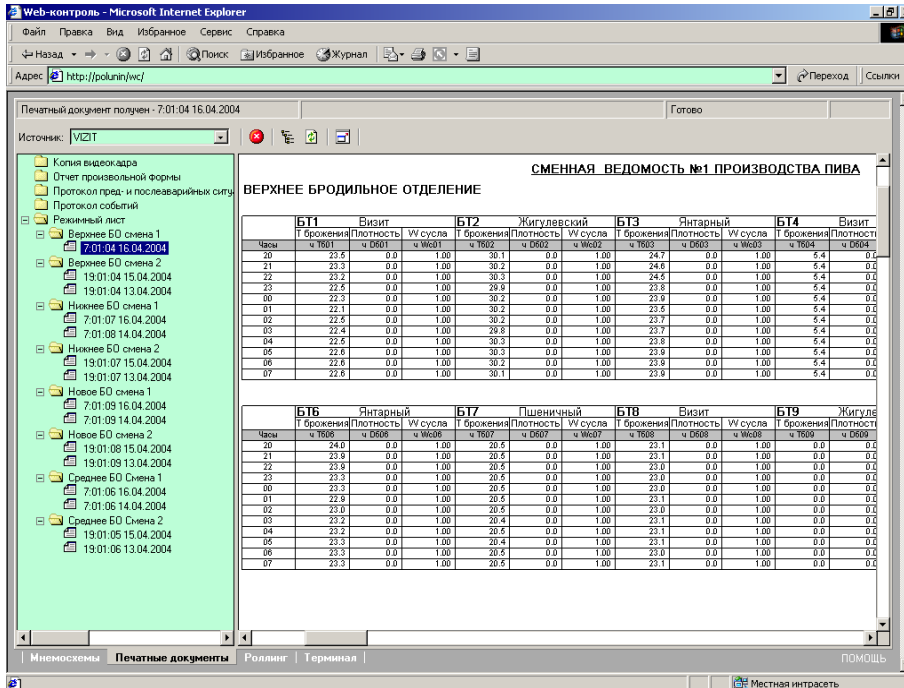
Web-контроль - Microsoft Internet Explorer

Файл Правка Вид Избранное Сервис Справка

Назад Поиск Избранное Журнал

Адрес http://polunin/wc/ Переход Ссылки

Печатный документ получен - 7:01:04 16.04.2004 Готово

Источник: VIZIT

Копия видеокадра
Отчет произвольной формы
Протокол пред- и послеаварийных ситу
Протокол событий
Режимный лист
Верхнее БО смена 1
7:01:04 16.04.2004
Верхнее БО смена 2
19:01:04 15.04.2004
19:01:04 13.04.2004
Нижнее БО смена 1
7:01:07 16.04.2004
7:01:08 14.04.2004
Нижнее БО смена 2
19:01:07 15.04.2004
19:01:07 13.04.2004
Новое БО смена 1
7:01:09 16.04.2004
7:01:09 14.04.2004
Новое БО смена 2
19:01:08 15.04.2004
19:01:09 13.04.2004
Среднее БО Смена 1
7:01:06 16.04.2004
7:01:06 14.04.2004
Среднее БО Смена 2
19:01:05 15.04.2004
19:01:06 13.04.2004

СМЕННАЯ ВЕДОМОСТЬ №1 ПРОИЗВОДСТВА ПИВА

ВЕРХНЕЕ БРОДИЛЬНОЕ ОТДЕЛЕНИЕ

| | БТ1 Визит | | | БТ2 Жигулевский | | | БТ3 Янтарный | | | БТ4 Визит | |
|---|---|---|---|---|---|---|---|---|---|---|---|
| | Т брожения | Плотность | W сусла | Т брожения | Плотность | W сусла | Т брожения | Плотность | W сусла | Т брожения | Плотност |
| Часы | ч T601 | ч D601 | ч Wc01 | ч T602 | ч D602 | ч Wc02 | ч T603 | ч D603 | ч Wc03 | ч T604 | ч D604 |
| 20 | 23.5 | 0.0 | 1.00 | 30.1 | 0.0 | 1.00 | 24.7 | 0.0 | 1.00 | 5.4 | 0.0 |
| 21 | 23.3 | 0.0 | 1.00 | 30.2 | 0.0 | 1.00 | 24.6 | 0.0 | 1.00 | 5.4 | 0.0 |
| 22 | 23.2 | 0.0 | 1.00 | 30.3 | 0.0 | 1.00 | 24.5 | 0.0 | 1.00 | 5.4 | 0.0 |
| 23 | 22.5 | 0.0 | 1.00 | 29.9 | 0.0 | 1.00 | 23.8 | 0.0 | 1.00 | 5.4 | 0.0 |
| 00 | 22.3 | 0.0 | 1.00 | 30.2 | 0.0 | 1.00 | 23.9 | 0.0 | 1.00 | 5.4 | 0.0 |
| 01 | 22.1 | 0.0 | 1.00 | 30.2 | 0.0 | 1.00 | 23.5 | 0.0 | 1.00 | 5.4 | 0.0 |
| 02 | 22.5 | 0.0 | 1.00 | 30.2 | 0.0 | 1.00 | 23.7 | 0.0 | 1.00 | 5.4 | 0.0 |
| 03 | 22.4 | 0.0 | 1.00 | 29.8 | 0.0 | 1.00 | 23.7 | 0.0 | 1.00 | 5.4 | 0.0 |
| 04 | 22.5 | 0.0 | 1.00 | 30.3 | 0.0 | 1.00 | 23.8 | 0.0 | 1.00 | 5.4 | 0.0 |
| 05 | 22.6 | 0.0 | 1.00 | 30.3 | 0.0 | 1.00 | 23.9 | 0.0 | 1.00 | 5.4 | 0.0 |
| 06 | 22.6 | 0.0 | 1.00 | 30.2 | 0.0 | 1.00 | 23.9 | 0.0 | 1.00 | 5.4 | 0.0 |
| 07 | 22.6 | 0.0 | 1.00 | 30.1 | 0.0 | 1.00 | 23.9 | 0.0 | 1.00 | 5.4 | 0.0 |

| | БТ6 Янтарный | | | БТ7 Пшеничный | | | БТ8 Визит | | | БТ9 Жигуле | |
|---|---|---|---|---|---|---|---|---|---|---|---|
| | Т брожения | Плотность | W сусла | Т брожения | Плотность | W сусла | Т брожения | Плотность | W сусла | Т брожения | Плотност |
| Часы | ч T606 | ч D606 | ч Wc06 | ч T607 | ч D607 | ч Wc07 | ч T608 | ч D608 | ч Wc08 | ч T609 | ч D609 |
| 20 | 24.0 | 0.0 | 1.00 | 20.5 | 0.0 | 1.00 | 23.1 | 0.0 | 1.00 | 0.0 | 0.0 |
| 21 | 23.9 | 0.0 | 1.00 | 20.5 | 0.0 | 1.00 | 23.1 | 0.0 | 1.00 | 0.0 | 0.0 |
| 22 | 23.9 | 0.0 | 1.00 | 20.5 | 0.0 | 1.00 | 23.0 | 0.0 | 1.00 | 0.0 | 0.0 |
| 23 | 23.3 | 0.0 | 1.00 | 20.5 | 0.0 | 1.00 | 23.0 | 0.0 | 1.00 | 0.0 | 0.0 |
| 00 | 23.3 | 0.0 | 1.00 | 20.5 | 0.0 | 1.00 | 23.0 | 0.0 | 1.00 | 0.0 | 0.0 |
| 01 | 22.9 | 0.0 | 1.00 | 20.5 | 0.0 | 1.00 | 23.1 | 0.0 | 1.00 | 0.0 | 0.0 |
| 02 | 23.0 | 0.0 | 1.00 | 20.5 | 0.0 | 1.00 | 23.0 | 0.0 | 1.00 | 0.0 | 0.0 |
| 03 | 23.2 | 0.0 | 1.00 | 20.4 | 0.0 | 1.00 | 23.1 | 0.0 | 1.00 | 0.0 | 0.0 |
| 04 | 23.2 | 0.0 | 1.00 | 20.5 | 0.0 | 1.00 | 23.1 | 0.0 | 1.00 | 0.0 | 0.0 |
| 05 | 23.3 | 0.0 | 1.00 | 20.4 | 0.0 | 1.00 | 23.1 | 0.0 | 1.00 | 0.0 | 0.0 |
| 06 | 23.3 | 0.0 | 1.00 | 20.5 | 0.0 | 1.00 | 23.0 | 0.0 | 1.00 | 0.0 | 0.0 |
| 07 | 23.3 | 0.0 | 1.00 | 20.5 | 0.0 | 1.00 | 23.1 | 0.0 | 1.00 | 0.0 | 0.0 |

Мнемосхемы | Печатные документы | Роллинг | Терминал | ПОМОЩЬ

Местная интрасеть